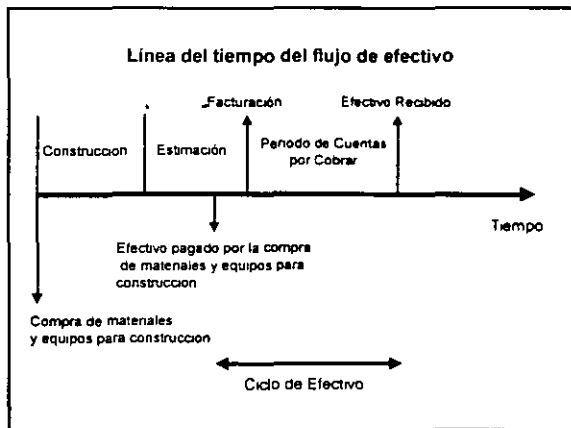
Línea del tiempo del flujo de efectivo

Construccion

Estimación

Facturación

Periodo de Cuentas por Cobrar

Efectivo Recibido

Tiempo

Efectivo pagado por la compra de materiales y equipos para construccion

Compra de materiales y equipos para construccion

Ciclo de Efectivo